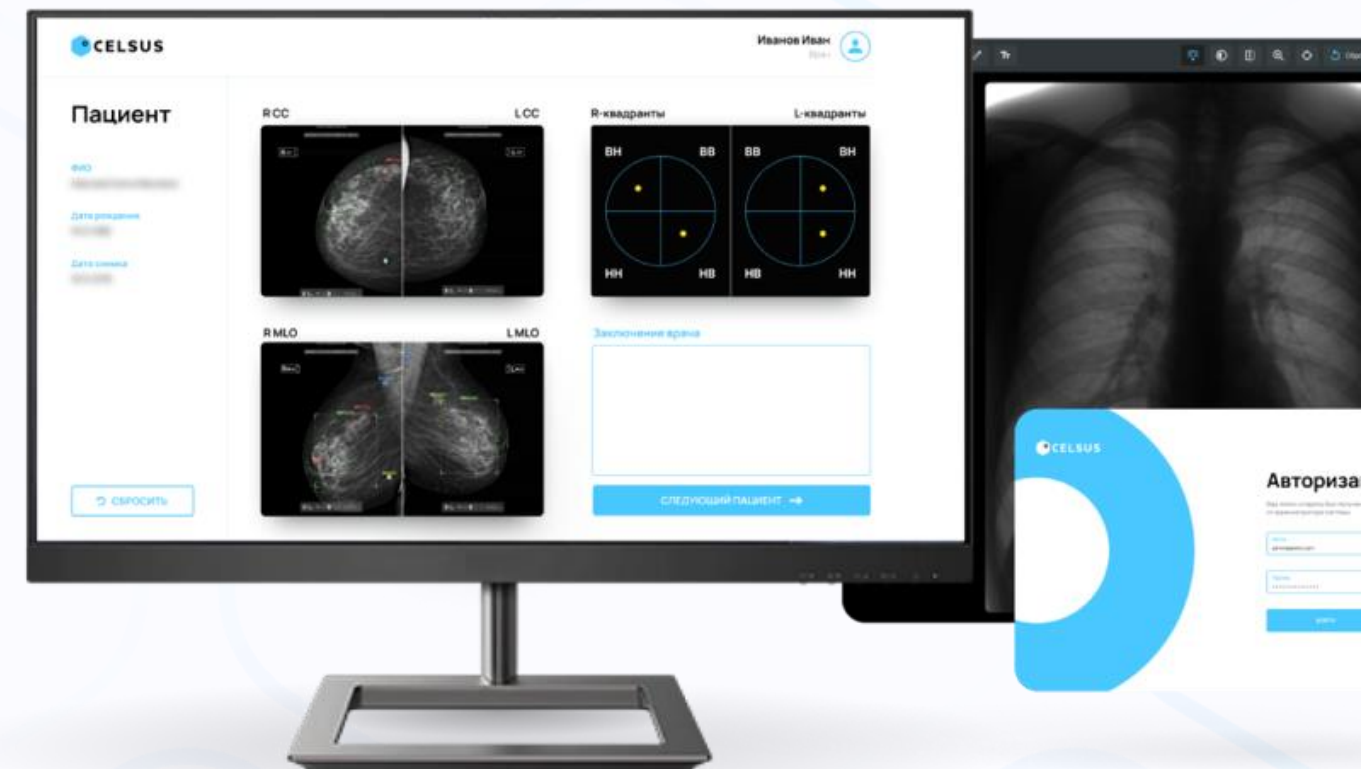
CELSUS

Иванов Иван
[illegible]

Пациент

ФИО
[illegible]

Дата рождения
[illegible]

Дата снимка
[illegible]

R CC

L CC

R-квадранты

L-квадранты

ВН

ВВ

ВВ

ВН

НН

НВ

НВ

НН

R MLO

L MLO

Заключение врача

СБРОСИТЬ

СЛЕДУЮЩИЙ ПАЦИЕНТ

CELSUS

Авториза

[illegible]

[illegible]